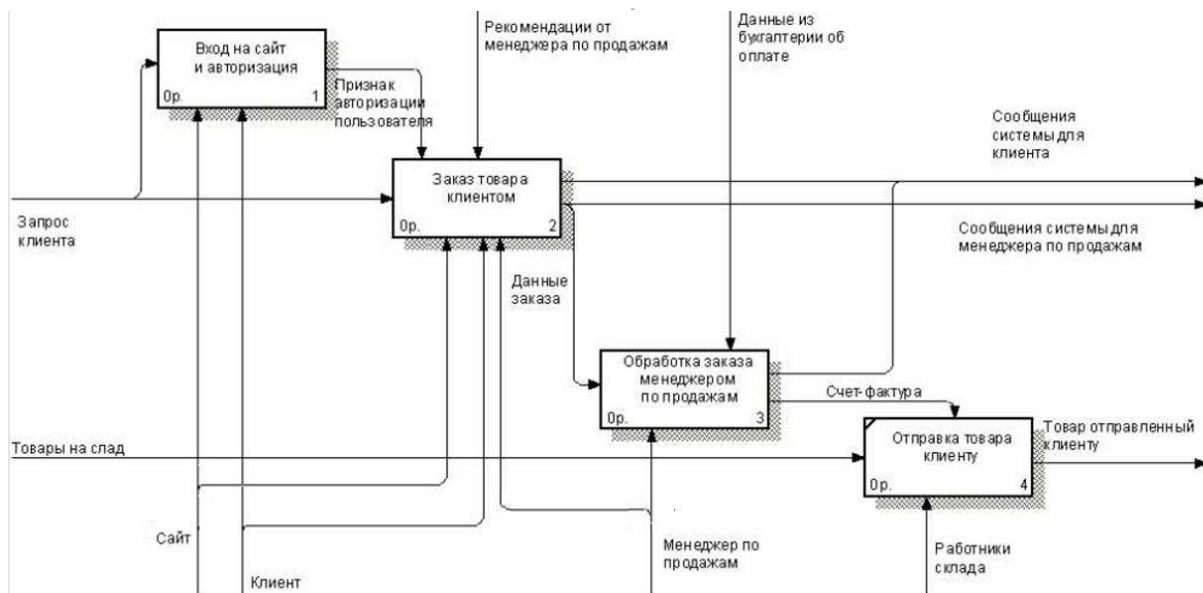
Рекомендации от менеджера по продажам

Данные из бухгалтерии об оплате

Вход на сайт и авторизация

0р.

1

Признак авторизации пользователя

Сообщения системы для клиента

Заказ товара клиентом

0р.

2

Запрос клиента

Сообщения системы для менеджера по продажам

Данные заказа

Обработка заказа менеджером по продажам

0р.

3

Счет-фактура

Товары на слад

Отправка товара клиенту

0р.

4

Товар отправленный клиенту

Сайт

Клиент

Менеджер по продажам

Работники склада